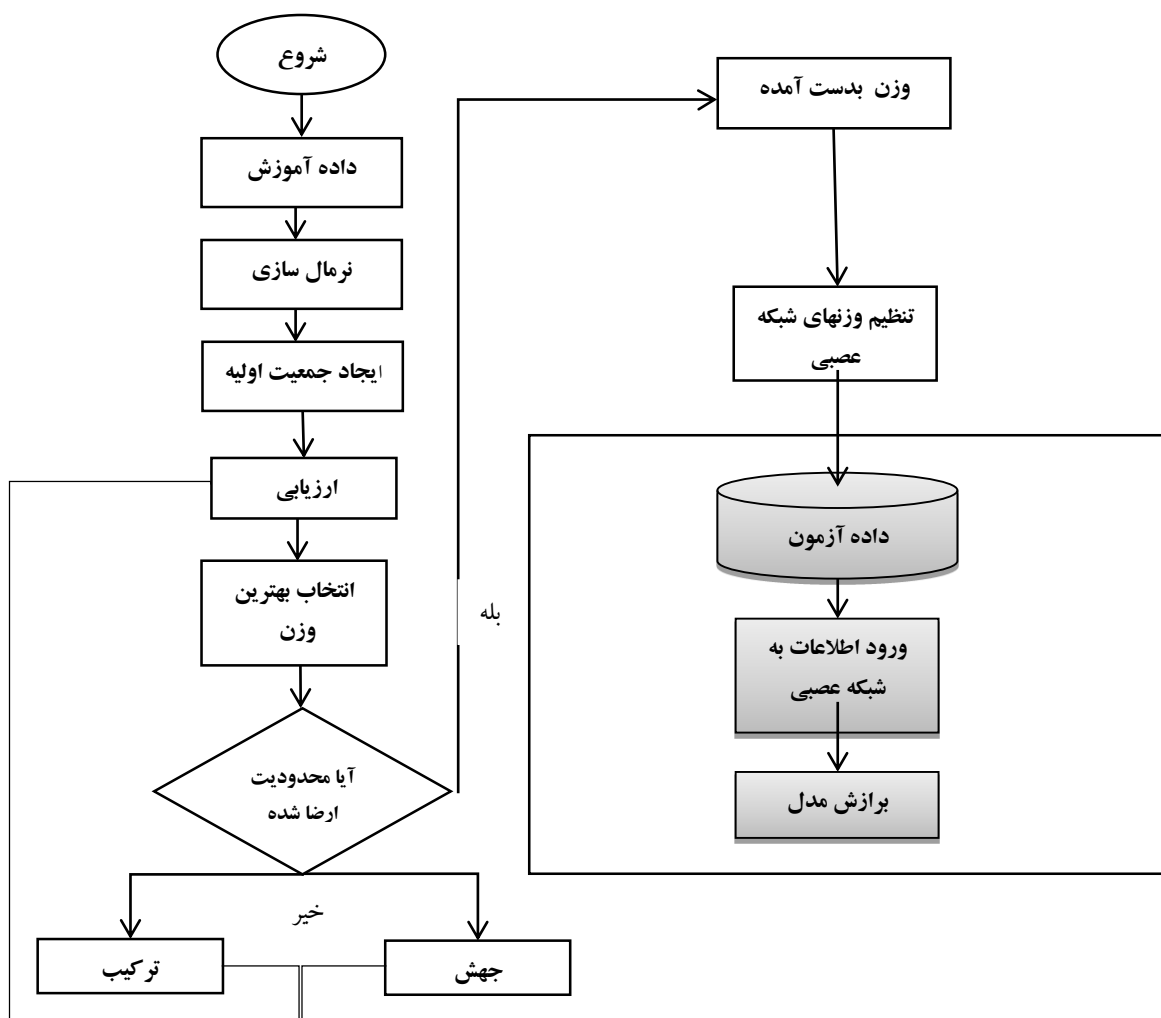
شروع

داده آموزش

نرمال سازی

ایجاد جمعیت اولیه

ارزیابی

انتخاب بهترین وزن

آیا محدودیت ارضا شده

بله

وزن بدست آمده

تنظیم وزنهای شبکه عصبی

داده آزمون

ورود اطلاعات به شبکه عصبی

برازش مدل

خیر

ترکیب

جهش